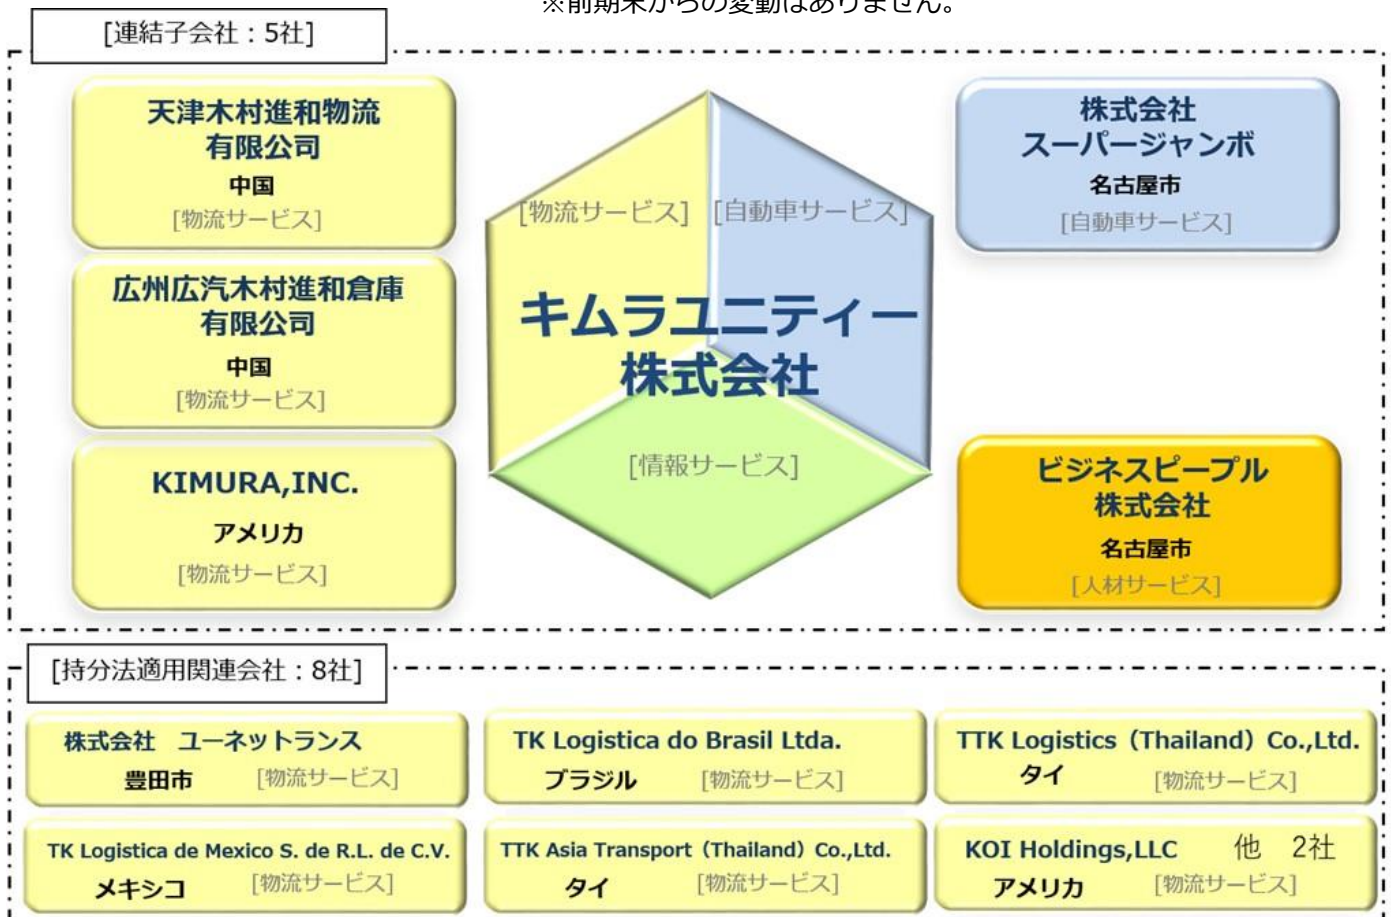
※前期末からの変動はありません。

[連結子会社：5社]

天津木村進和物流有限公司
中国
[物流サービス]

広州広汽木村進和倉庫有限公司
中国
[物流サービス]

KIMURA,INC.
アメリカ
[物流サービス]

[物流サービス] [自動車サービス]
キムラユニティー株式会社
[情報サービス]

株式会社スーパージャンボ
名古屋市
[自動車サービス]

ビジネスピープル株式会社
名古屋市
[人材サービス]

[持分法適用関連会社：8社]

| 株式会社　ユーネットトランス 豊田市 [物流サービス] | TK Logistica do Brasil Ltda. ブラジル [物流サービス] | TTK Logistics（Thailand）Co.,Ltd. タイ [物流サービス] |
|---|---|---|
| TK Logistica de Mexico S. de R.L. de C.V. メキシコ [物流サービス] | TTK Asia Transport（Thailand）Co.,Ltd. タイ [物流サービス] | KOI Holdings,LLC 他　2社 アメリカ [物流サービス] |